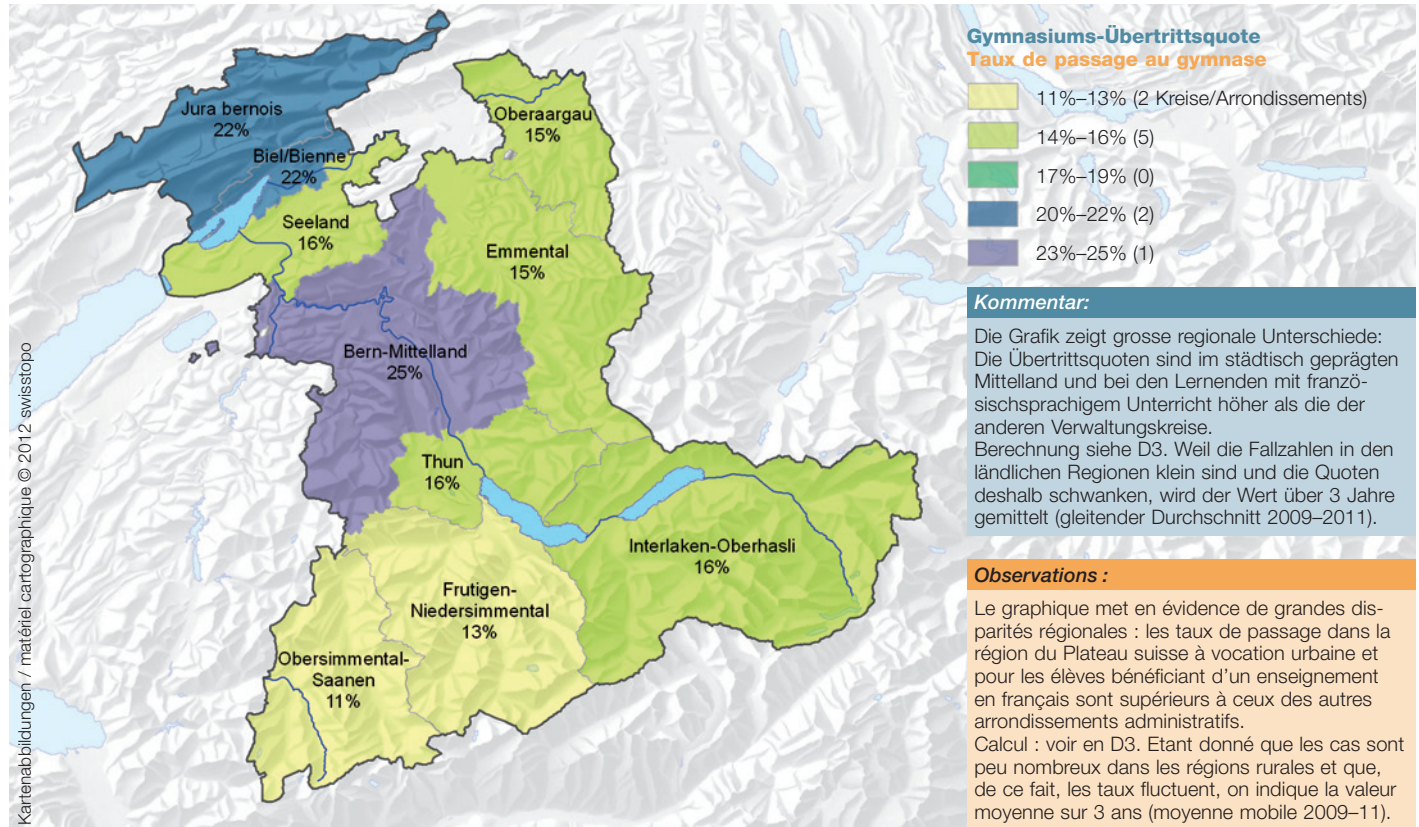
Jura bernois
22%

Biel/Bienne
22%

Seeland
16%

Oberaargau
15%

Emmental
15%

Bern-Mittelland
25%

Thun
16%

Interlaken-Oberhasli
16%

Frutigen-Niedersimmental
13%

Obersimmental-Saanen
11%

Kartenabbildungen / matériel cartographique © 2012 swisstopo

Gymnasiums-Übertrittsquote
Taux de passage au gymnase

11%–13% (2 Kreise/Arrondissements)
14%–16% (5)
17%–19% (0)
20%–22% (2)
23%–25% (1)

Kommentar:

Die Grafik zeigt grosse regionale Unterschiede: Die Übertrittsquoten sind im städtisch geprägten Mittelland und bei den Lernenden mit französischsprachigem Unterricht höher als die der anderen Verwaltungskreise.
Berechnung siehe D3. Weil die Fallzahlen in den ländlichen Regionen klein sind und die Quoten deshalb schwanken, wird der Wert über 3 Jahre gemittelt (gleitender Durchschnitt 2009–2011).

Observations :

Le graphique met en évidence de grandes disparités régionales : les taux de passage dans la région du Plateau suisse à vocation urbaine et pour les élèves bénéficiant d'un enseignement en français sont supérieurs à ceux des autres arrondissements administratifs.
Calcul : voir en D3. Etant donné que les cas sont peu nombreux dans les régions rurales et que, de ce fait, les taux fluctuent, on indique la valeur moyenne sur 3 ans (moyenne mobile 2009–11).